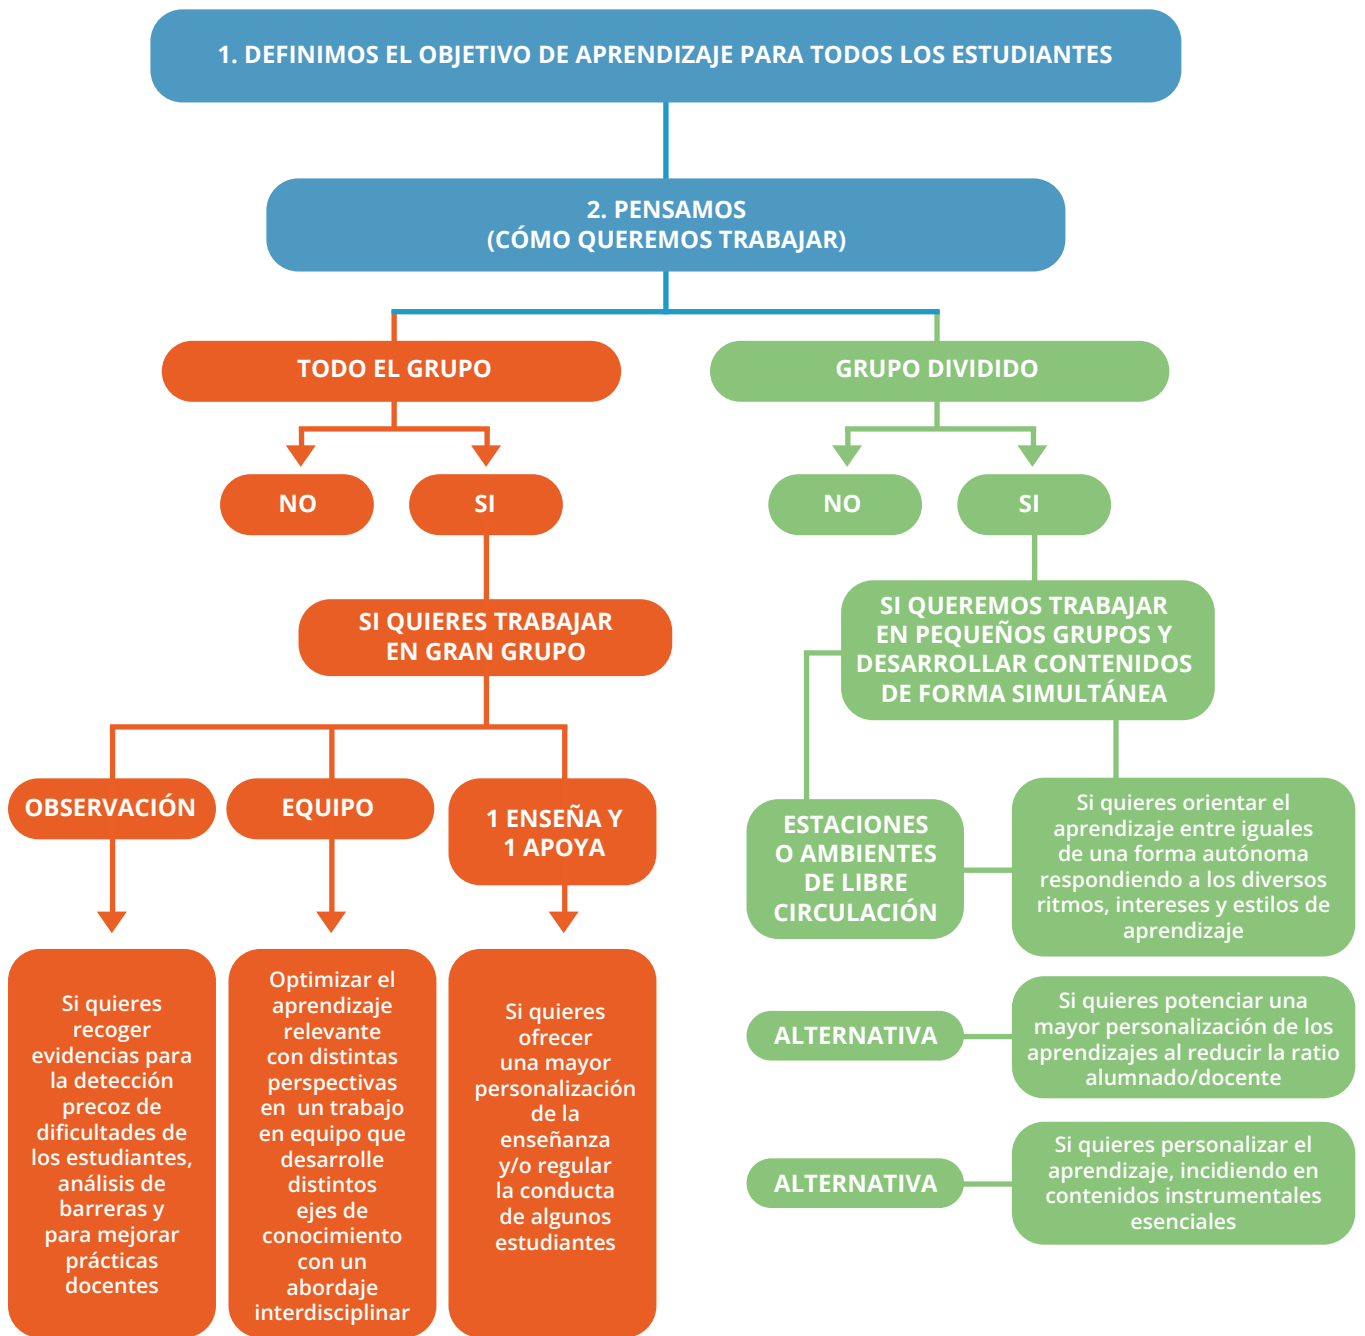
1. DEFINIMOS EL OBJETIVO DE APRENDIZAJE PARA TODOS LOS ESTUDIANTES

2. PENSAMOS
(CÓMO QUEREMOS TRABAJAR)

TODO EL GRUPO

NO

SI

SI QUIERES TRABAJAR EN GRAN GRUPO

OBSERVACIÓN

Si quieres recoger evidencias para la detección precoz de dificultades de los estudiantes, análisis de barreras y para mejorar prácticas docentes

EQUIPO

Optimizar el aprendizaje relevante con distintas perspectivas en un trabajo en equipo que desarrolle distintos ejes de conocimiento con un abordaje interdisciplinar

1 ENSEÑA Y 1 APOYA

Si quieres ofrecer una mayor personalización de la enseñanza y/o regular la conducta de algunos estudiantes

GRUPO DIVIDIDO

NO

SI

SI QUEREMOS TRABAJAR EN PEQUEÑOS GRUPOS Y DESARROLLAR CONTENIDOS DE FORMA SIMULTÁNEA

ESTACIONES O AMBIENTES DE LIBRE CIRCULACIÓN

Si quieres orientar el aprendizaje entre iguales de una forma autónoma respondiendo a los diversos ritmos, intereses y estilos de aprendizaje

ALTERNATIVA

Si quieres potenciar una mayor personalización de los aprendizajes al reducir la ratio alumnado/docente

ALTERNATIVA

Si quieres personalizar el aprendizaje, incidiendo en contenidos instrumentales esenciales